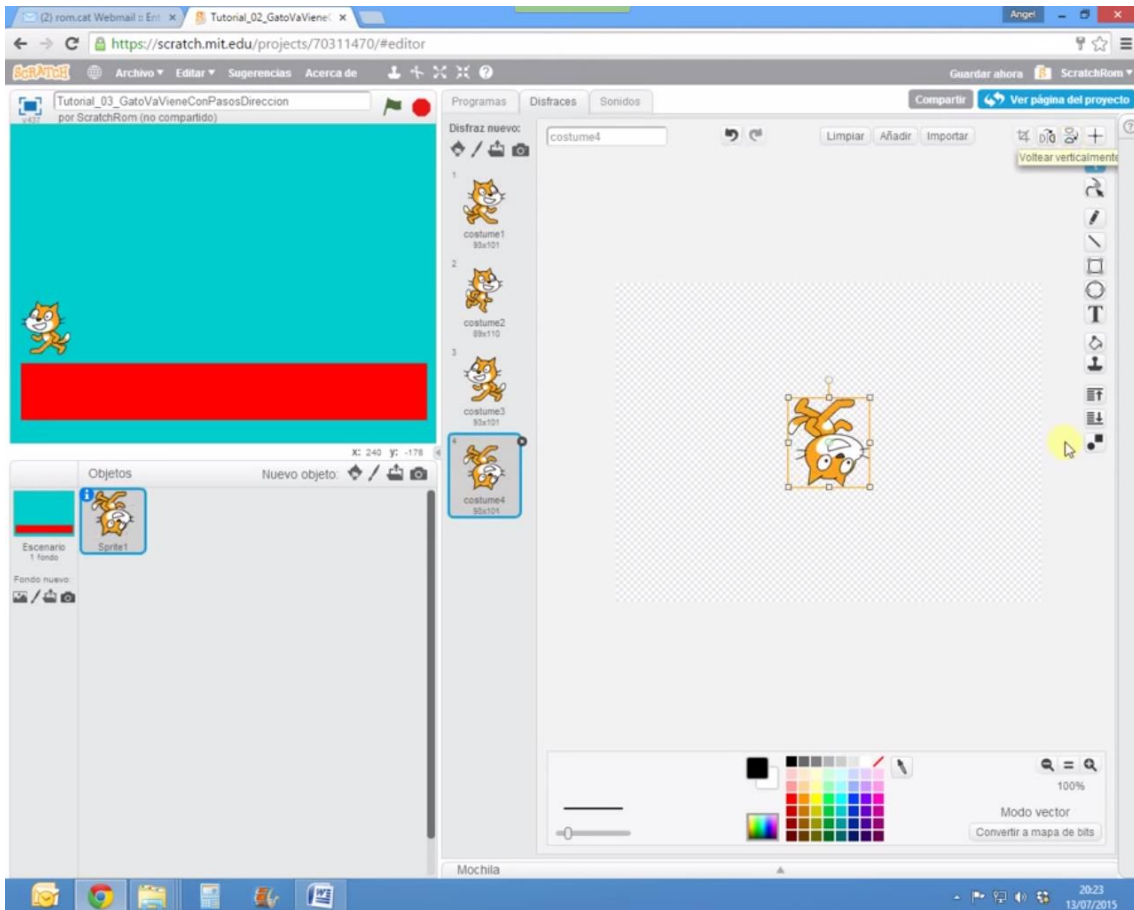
(2) rom.cat Webmail :: Ent ×
Tutorial_02_GatoVaViene( ×
Angel
https://scratch.mit.edu/projects/70311470/#editor
SCRATCH
Archivo ▾ Editar ▾ Sugerencias Acerca de
Guardar ahora ScratchRom ▾
Tutorial_03_GatoVaVieneConPasosDireccion
por ScratchRom (no compartido)
v437
Programas Disfraces Sonidos
Compartir
Ver página del proyecto
Disfraz nuevo:
costume4
Limpiar Añadir Importar
Voltear verticalmente
1
costume1
93x101
2
costume2
89x110
3
costume3
93x101
4
costume4
93x101
x: 240 y: -178
Objetos
Nuevo objeto:
Escenario
1 fondo
Fondo nuevo:
Sprite1
100%
Modo vector
Convertir a mapa de bits
Mochila
20:23
13/07/2015